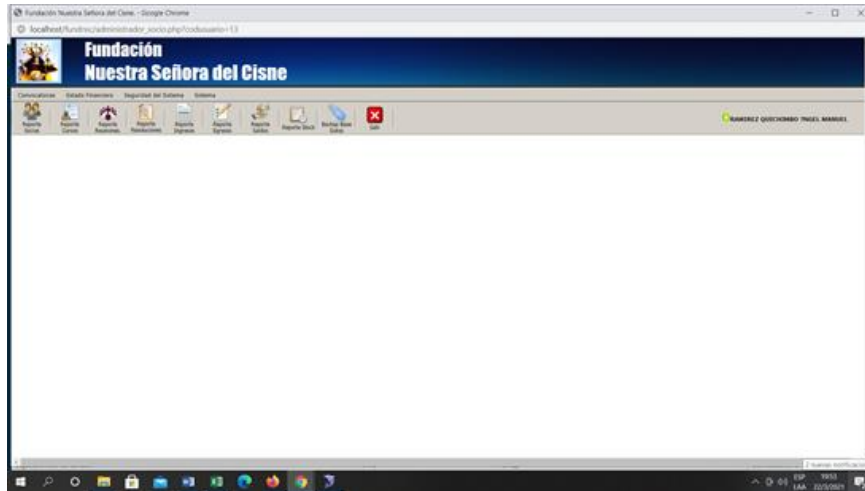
Fundación Nuestra Señora del Cisne - Google Chrome

localhost/fundnsc/administrador_socio.php?codusuario=13

Fundación
Nuestra Señora del Cisne

Convocatorias Estado Financiero Seguridad del Sistema Sistema

Reporte Socios
Reporte Cursos
Reporte Reuniones
Reporte Fundaciones
Reporte Ingresos
Reporte Egresos
Reporte Saldos
Reporte Stock
Backup Base Datos
Salir

RAMIREZ QUICHIMBO ?NGEL MANUEL

ESP LAA 19:53 22/3/2021